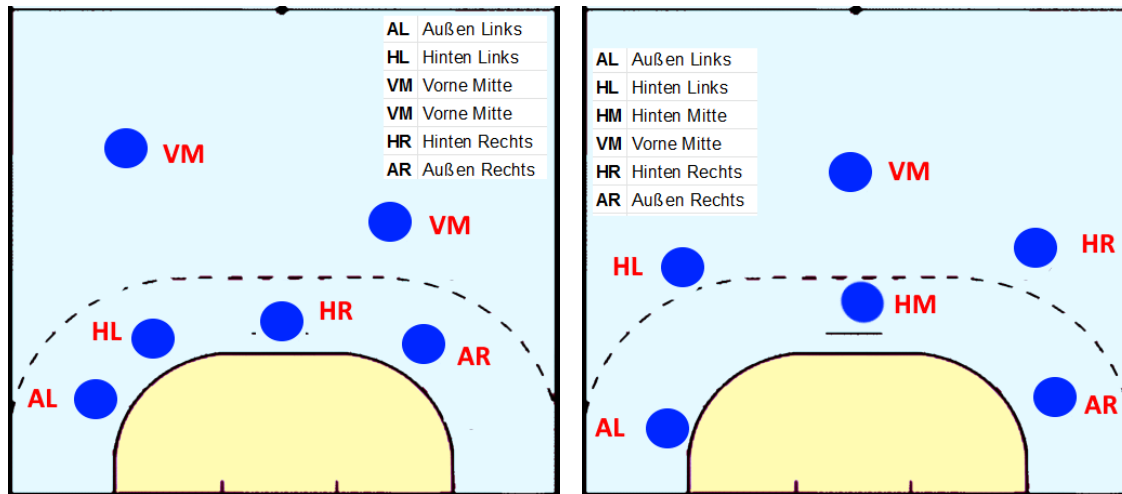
| AL | Außen Links |
|---|---|
| HL | Hinten Links |
| VM | Vorne Mitte |
| VM | Vorne Mitte |
| HR | Hinten Rechts |
| AR | Außen Rechts |

VM
VM
HL
HR
AR
AL

| AL | Außen Links |
|---|---|
| HL | Hinten Links |
| HM | Hinten Mitte |
| VM | Vorne Mitte |
| HR | Hinten Rechts |
| AR | Außen Rechts |

VM
HL
HR
HM
AL
AR